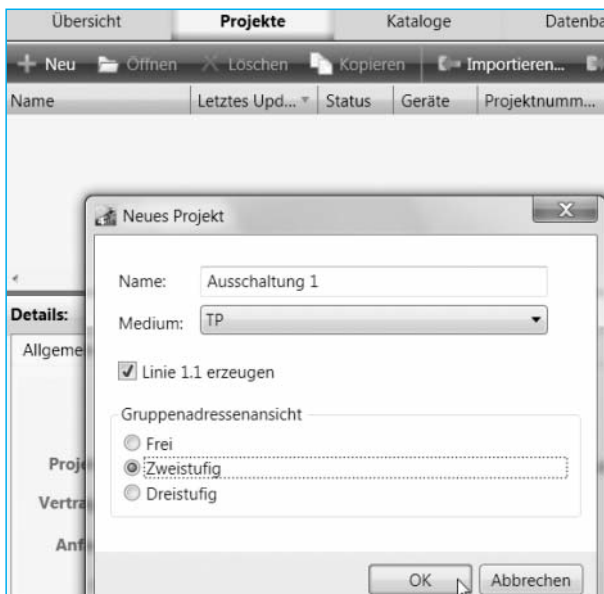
Übersicht Projekte Kataloge Datenba

Neu Öffnen Löschen Kopieren Importieren...

Name Letztes Upd... Status Geräte Projektnumm...

Neues Projekt

Name: Ausschaltung 1

Medium: TP

Linie 1.1 erzeugen

Gruppenadressenansicht

Frei

Zweistufig

Dreistufig

OK Abbrechen

Details:

Allgeme

Proj

Vertra

Anf